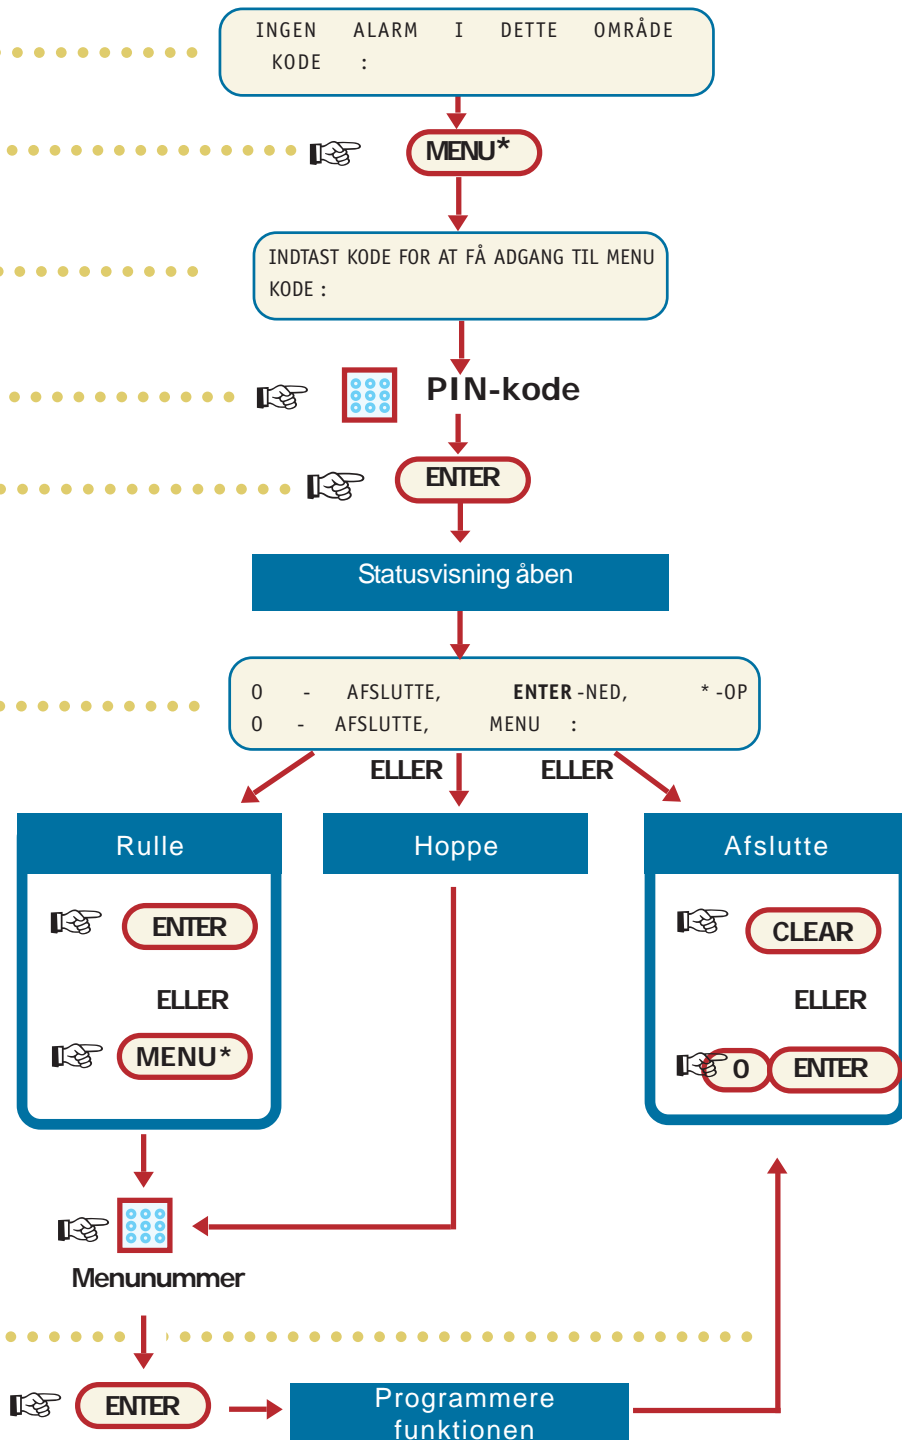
INGEN ALARM I DETTE OMRÅDE
KODE :

MENU*

INDTAST KODE FOR AT FÅ ADGANG TIL MENU
KODE :

PIN-kode

ENTER

Statusvisning åben

0 - AFSLUTTE, ENTER -NED, * -OP
0 - AFSLUTTE, MENU :

ELLER ELLER

Rulle

ENTER

ELLER

MENU*

Hoppe

Afslutte

CLEAR

ELLER

0 ENTER

Menunummer

ENTER

Programmere funktionen